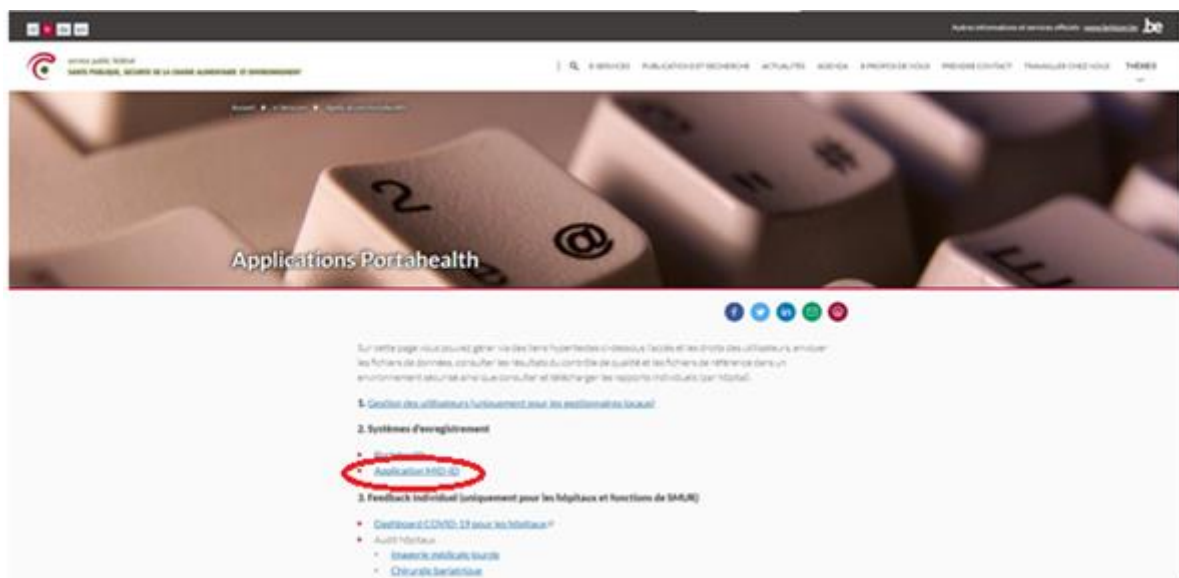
Autres informations et services officiels: www.belgium.be .be

service public fédéral
SANTE PUBLIQUE, SECURITE DE LA CHAINE ALIMENTAIRE ET ENVIRONNEMENT

E-SERVICES PUBLICATIONS ET RECHERCHE ACTUALITÉS AGENDA À PROPOS DE NOUS PRESSE CONTACT TRAVAILLER CHEZ NOUS THÈMES

Accueil > e-Services > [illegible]

Applications Portahealth

Sur cette page vous pouvez gérer via des liens hypertextes ci-dessous l'accès et les droits des utilisateurs, envoyer les fichiers de données, consulter les résultats du contrôle de qualité et les fichiers de référence dans un environnement sécurisé ainsi que consulter et télécharger les rapports individuels (par hôpital).

1. Gestion des utilisateurs (uniquement pour les gestionnaires locaux)

2. Systèmes d'enregistrement

• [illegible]
• Application HIO-ID

3. Feedback individuel (uniquement pour les hôpitaux et fonctions de SMUR)

• Dashboard COVID-19 pour les hôpitaux
• Audit hôpitaux
◦ Imagerie médicale lourde
◦ Chirurgie bariatrique